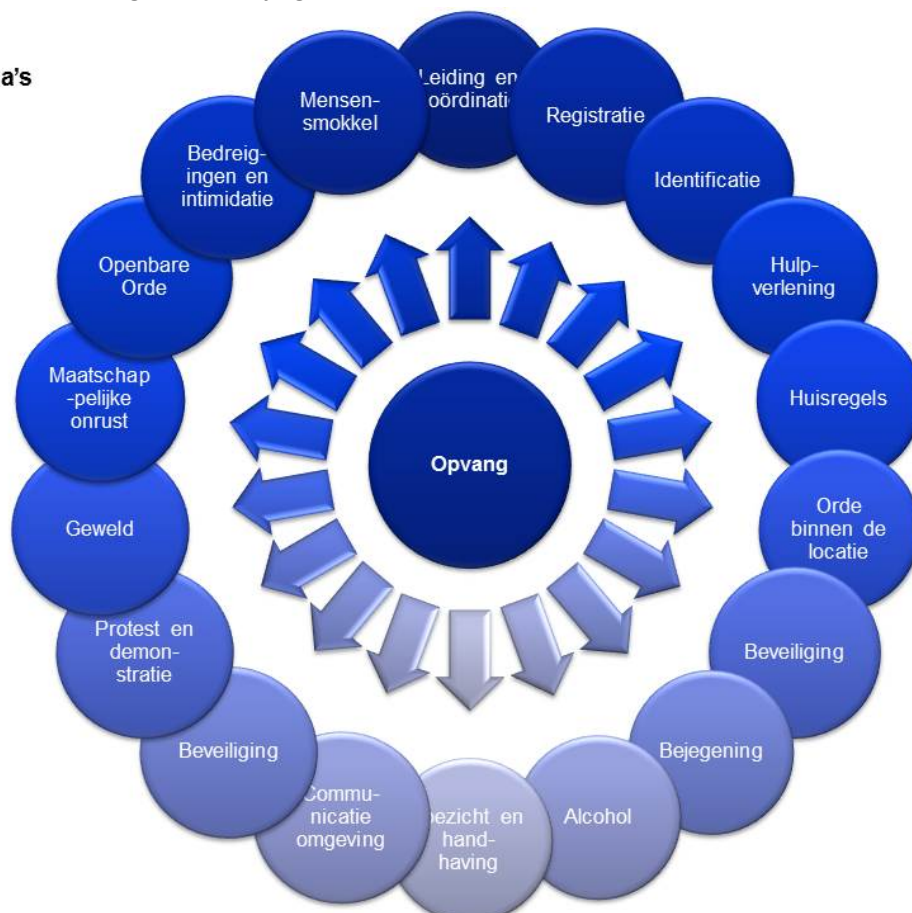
a's

Leiding en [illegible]oördinati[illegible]

Registratie

Identificatie

Hulpverlening

Huisregels

Orde binnen de locatie

Beveiliging

Bejegening

Alcohol

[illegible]ezicht en handhaving

Commu-nicatie omgeving

Beveiliging

Protest en demonstratie

Geweld

Maatschap-pelijke onrust

Openbare Orde

Bedreigingen en intimidatie

Mensensmokkel

Opvang